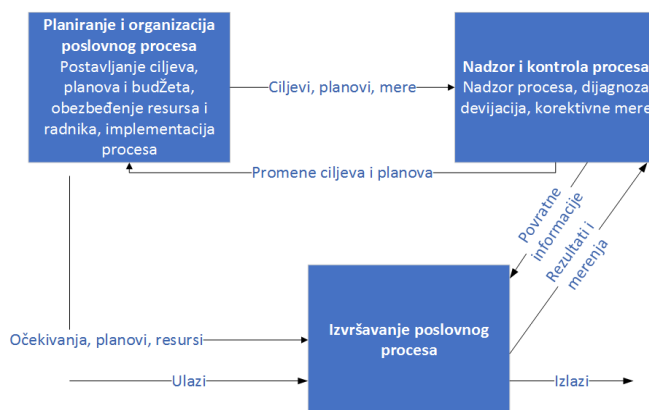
Planiranje i organizacija poslovnog procesa
Postavljanje ciljeva, planova i budŽeta, obezbeđenje resursa i radnika, implementacija procesa

Ciljevi, planovi, mere

Nadzor i kontrola procesa
Nadzor procesa, dijagnoza devijacija, korektivne mere

Promene ciljeva i planova

Povratne informacije

Rezultati i merenja

Očekivanja, planovi, resursi

Izvršavanje poslovnog procesa

Ulazi

Izlazi